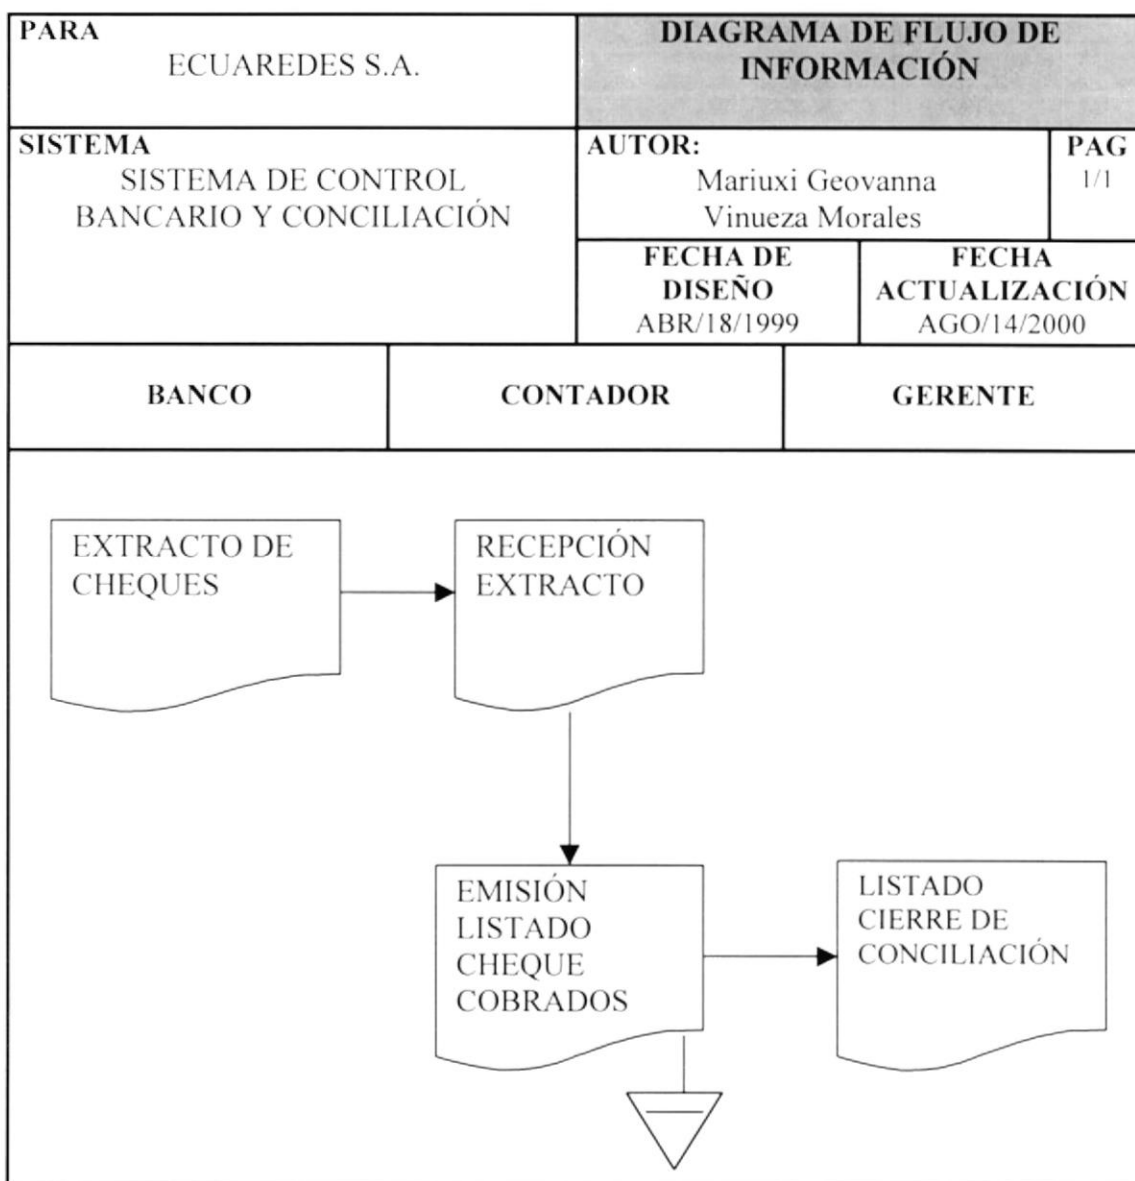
| PARA ECUAREDES S.A. | DIAGRAMA DE FLUJO DE INFORMACIÓN | |
|---|---|---|
| SISTEMA SISTEMA DE CONTROL BANCARIO Y CONCILIACIÓN | AUTOR: Mariuxi Geovanna Vinueza Morales | PAG 1/1 |
| | FECHA DE DISEÑO ABR/18/1999 | FECHA ACTUALIZACIÓN AGO/14/2000 |

| BANCO | CONTADOR | GERENTE |
|---|---|---|

EXTRACTO DE CHEQUES

RECEPCIÓN EXTRACTO

EMISIÓN LISTADO CHEQUE COBRADOS

LISTADO CIERRE DE CONCILIACIÓN